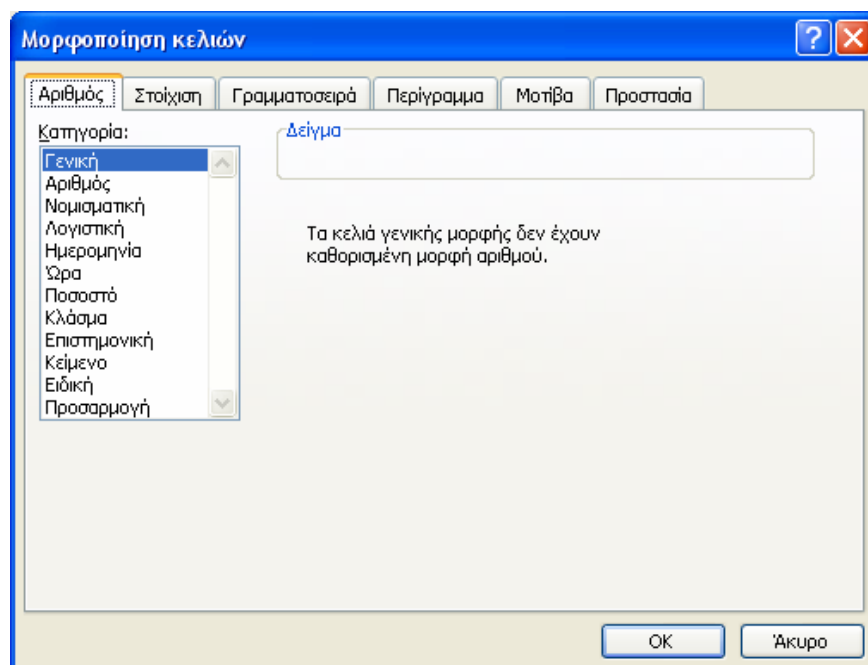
Μορφοποίηση κελιών

Αριθμός | Στοίχιση | Γραμματοσειρά | Περίγραμμα | Μοτίβα | Προστασία

Κατηγορία:

Γενική
Αριθμός
Νομισματική
Λογιστική
Ημερομηνία
Ώρα
Ποσοστό
Κλάσμα
Επιστημονική
Κείμενο
Ειδική
Προσαρμογή

Δείγμα

Τα κελιά γενικής μορφής δεν έχουν καθορισμένη μορφή αριθμού.

OK
Άκυρο